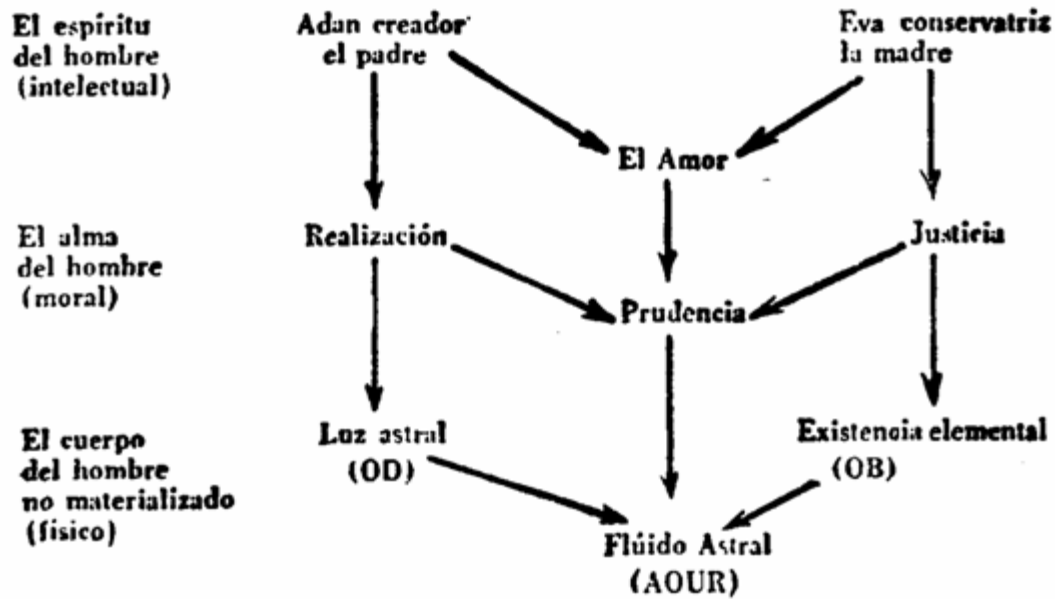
El espíritu del hombre (intelectual)

Adan creador el padre

Eva conservatriz la madre

El Amor

El alma del hombre (moral)

Realización

Justicia

Prudencia

El cuerpo del hombre no materializado (físico)

Luz astral (OD)

Existencia elemental (OB)

Flúido Astral (AOUR)